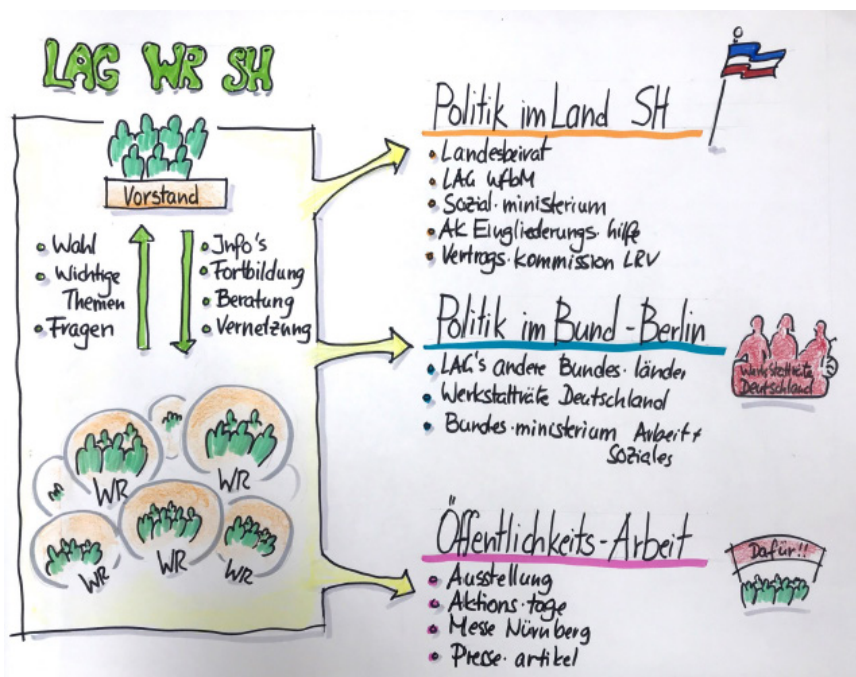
LAG WR SH

Vorstand

• Wahl
• Wichtige Themen
• Fragen

• Info's
• Fortbildung
• Beratung
• Vernetzung

WR
WR
WR
WR
WR

Politik im Land SH
• Landesbeirat
• LAG WfbM
• Sozial·ministerium
• AK Eingliederungs·hilfe
• Vertrags·kommission LRV

Politik im Bund - Berlin
• LAG's andere Bundes·länder
• Werkstatträte Deutschland
• Bundes·ministerium Arbeit + Soziales

Werkstatträte Deutschland

Öffentlichkeits-Arbeit
• Ausstellung
• Aktions·tage
• Messe Nürnberg
• Presse·artikel

Dafür!!